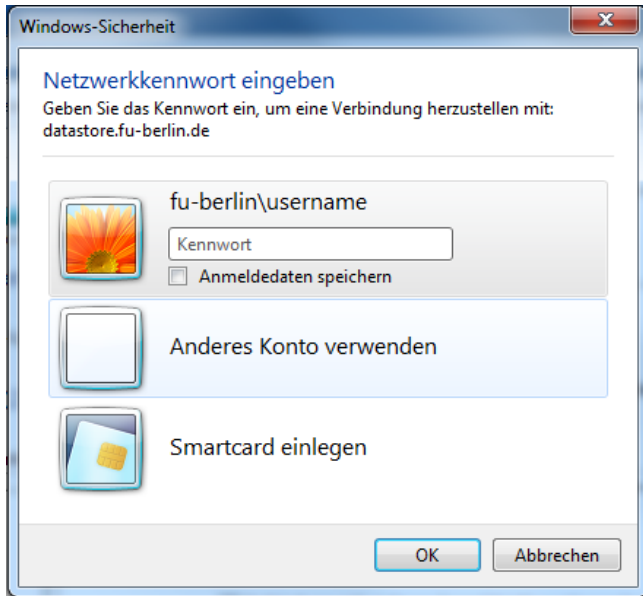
Windows-Sicherheit

Netzwerkkennwort eingeben

Geben Sie das Kennwort ein, um eine Verbindung herzustellen mit: datastore.fu-berlin.de

fu-berlin\username

Kennwort

Anmeldedaten speichern

Anderes Konto verwenden

Smartcard einlegen

OK

Abbrechen